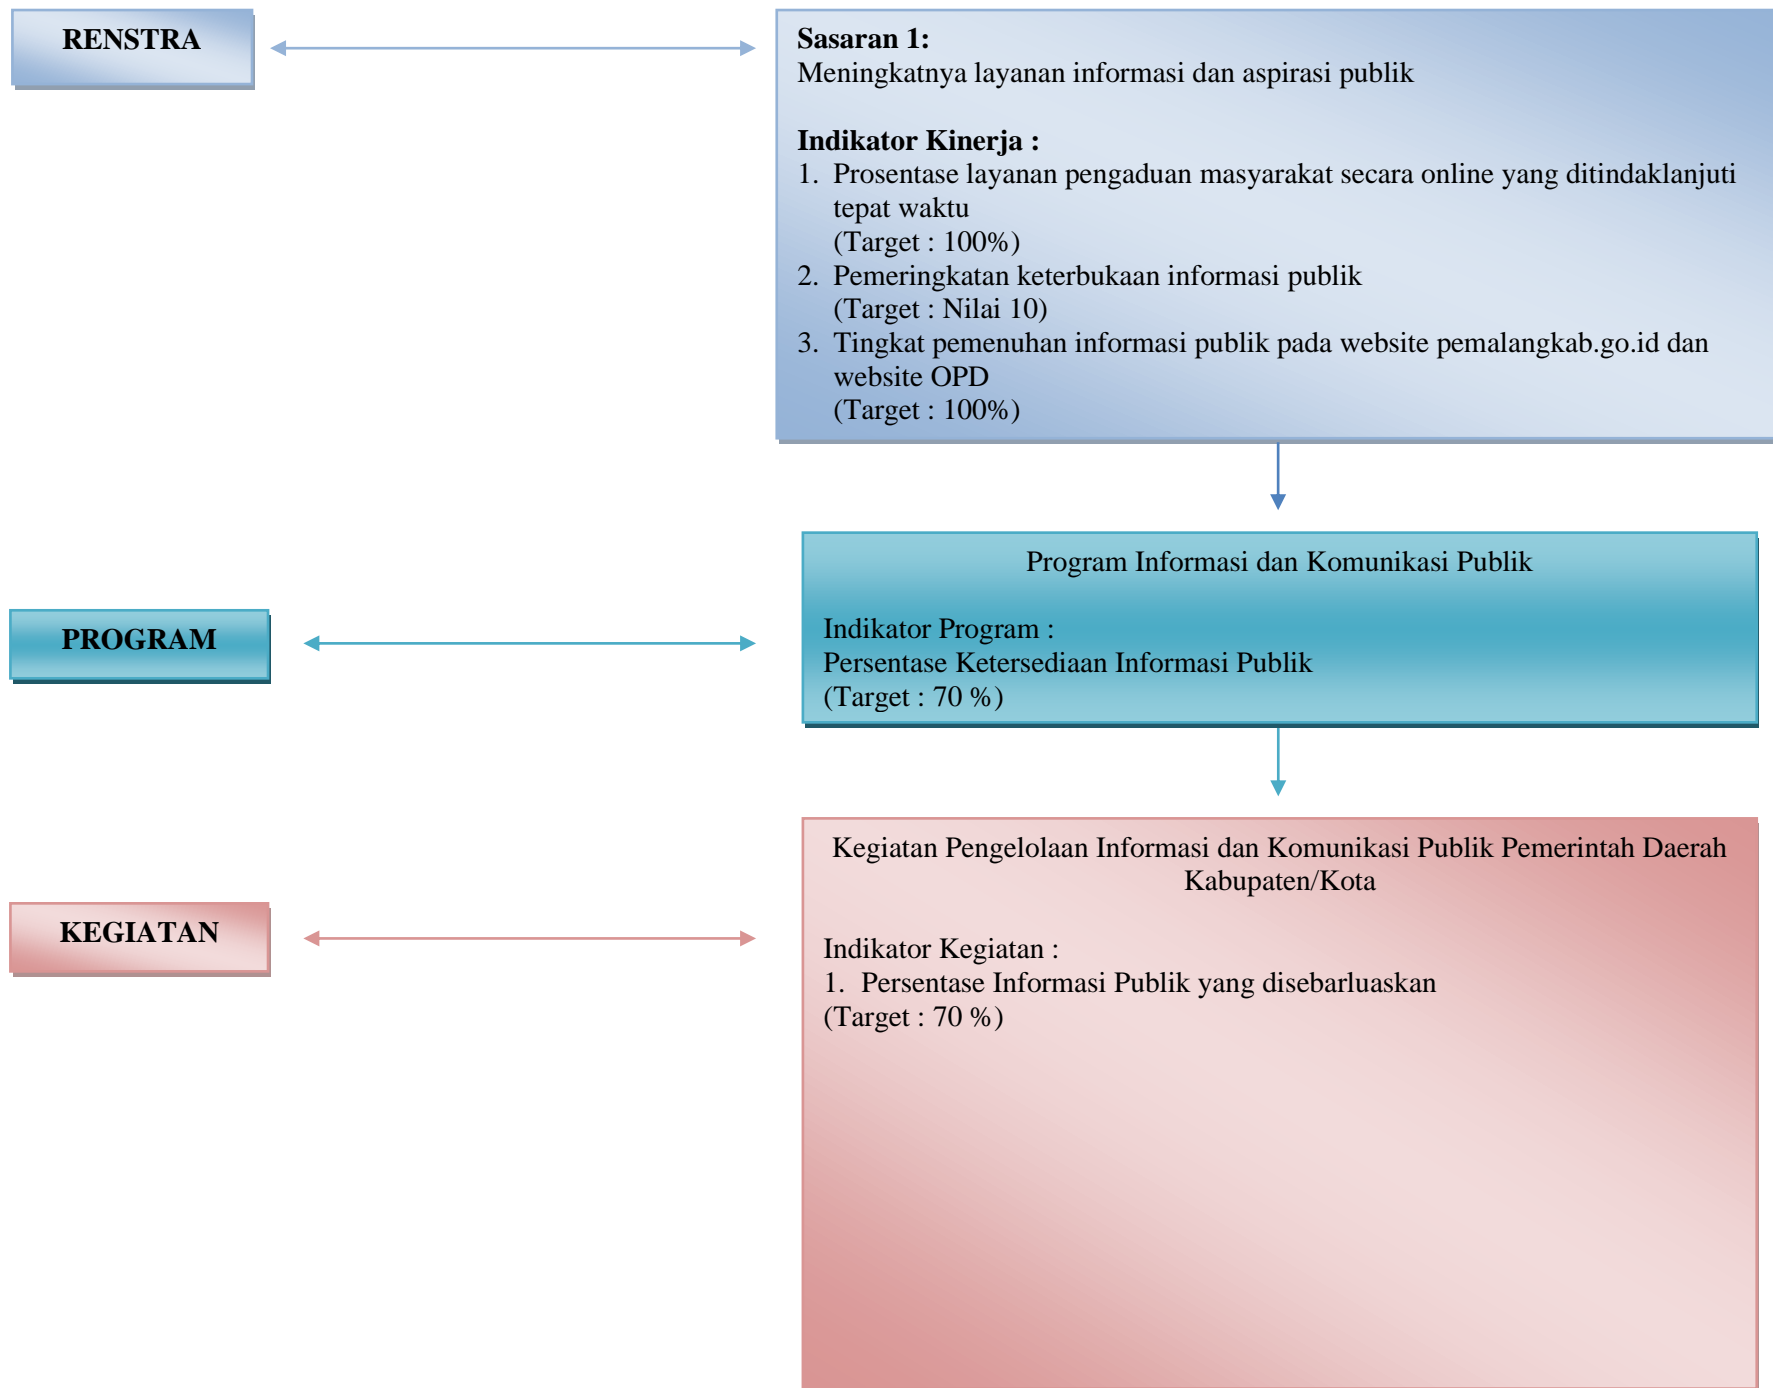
RENSTRA

Sasaran 1:
Meningkatnya layanan informasi dan aspirasi publik

Indikator Kinerja :
1. Prosentase layanan pengaduan masyarakat secara online yang ditindaklanjuti tepat waktu
(Target : 100%)
2. Pemeringkatan keterbukaan informasi publik
(Target : Nilai 10)
3. Tingkat pemenuhan informasi publik pada website pemalangkab.go.id dan website OPD
(Target : 100%)

PROGRAM

Program Informasi dan Komunikasi Publik

Indikator Program :
Persentase Ketersediaan Informasi Publik
(Target : 70 %)

KEGIATAN

Kegiatan Pengelolaan Informasi dan Komunikasi Publik Pemerintah Daerah Kabupaten/Kota

Indikator Kegiatan :
1. Persentase Informasi Publik yang disebarluaskan
(Target : 70 %)